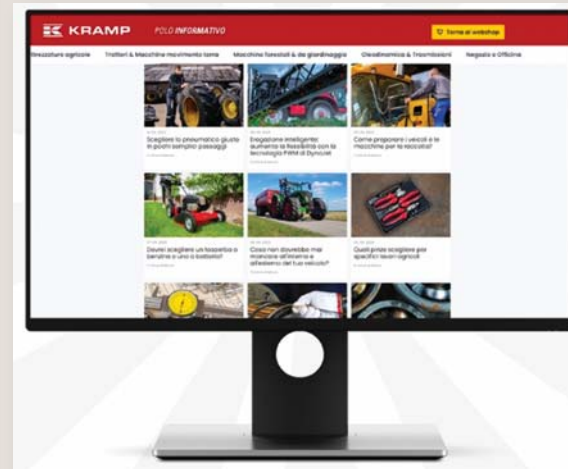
KRAMP POLO INFORMATIVO

Torna al webshop

Attrezzature agricole Trattori & Macchine movimento terra Macchine forestali & da giardinaggio Oleodinamica & Trasmissioni Negozio e Officina

Scegliere lo pneumatico giusto in pochi semplici passaggi

Irrorazione intelligente: aumenta la flessibilità con la tecnologia PWM di Dyncoat

Come preparare i veicoli e le macchine per la raccolta?

Dovrei scegliere un tosaerba a benzina o uno a batteria?

Cosa non dovrebbe mai mancare all'interno e all'esterno del tuo veicolo?

Quali pinze scegliere per specifici lavori agricoli